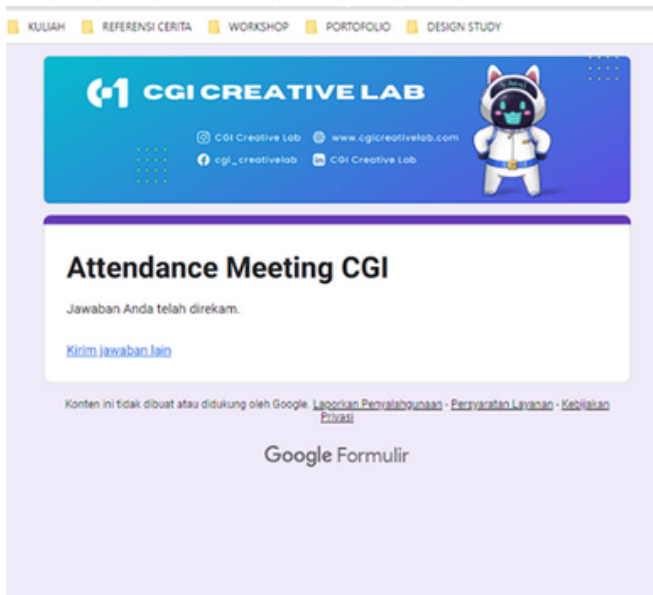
KULIAH REFERENSI CERITA WORKSHOP PORTOFOLIO DESIGN STUDY

CGI CREATIVE LAB

CGI Creative Lab www.cgicreativelab.com
cgi_creativelab CGI Creative Lab

# Attendance Meeting CGI

Jawaban Anda telah direkam.

Kirim jawaban lain

Konten ini tidak dibuat atau didukung oleh Google. Laporkan Penyalahgunaan - Persyaratan Layanan - Kebijakan Privasi

Google Formulir